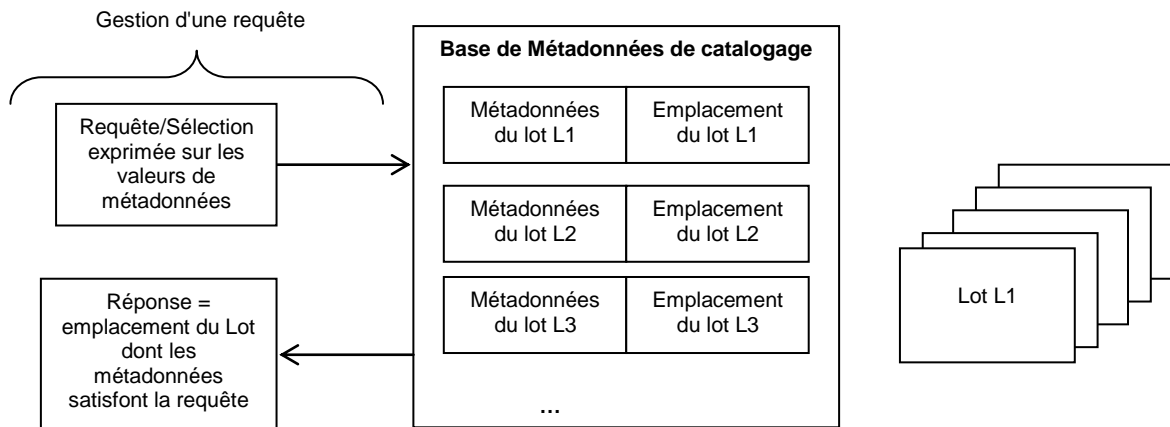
Gestion d'une requête

Requête/Sélection exprimée sur les valeurs de métadonnées

Réponse = emplacement du Lot dont les métadonnées satisfont la requête

Base de Métadonnées de catalogage

| Métadonnées du lot L1 | Emplacement du lot L1 |
|---|---|

| Métadonnées du lot L2 | Emplacement du lot L2 |
|---|---|

| Métadonnées du lot L3 | Emplacement du lot L3 |
|---|---|

...

Lot L1